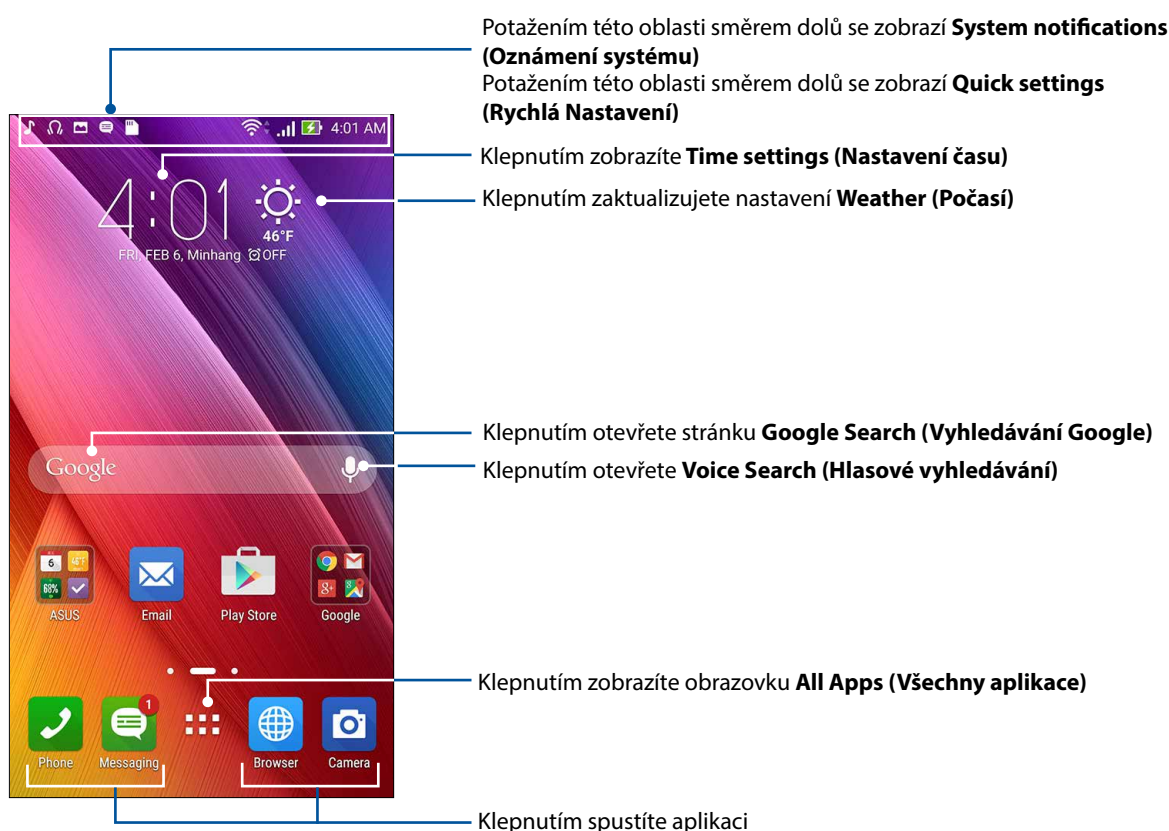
Potažením této oblasti směrem dolů se zobrazí **System notifications (Oznámení systému)**
Potažením této oblasti směrem dolů se zobrazí **Quick settings (Rychlá Nastavení)**

4:01 AM

Klepnutím zobrazíte **Time settings (Nastavení času)**

4:01

46°F

FRI, FEB 6, Minhang OFF

Klepnutím zaktualizujete nastavení **Weather (Počasí)**

Klepnutím otevřete stránku **Google Search (Vyhledávání Google)**

Google

Klepnutím otevřete **Voice Search (Hlasové vyhledávání)**

6

68%

ASUS

Email

Play Store

Google

Klepnutím zobrazíte obrazovku **All Apps (Všechny aplikace)**

1

Phone

Messaging

Browser

Camera

Klepnutím spustíte aplikaci